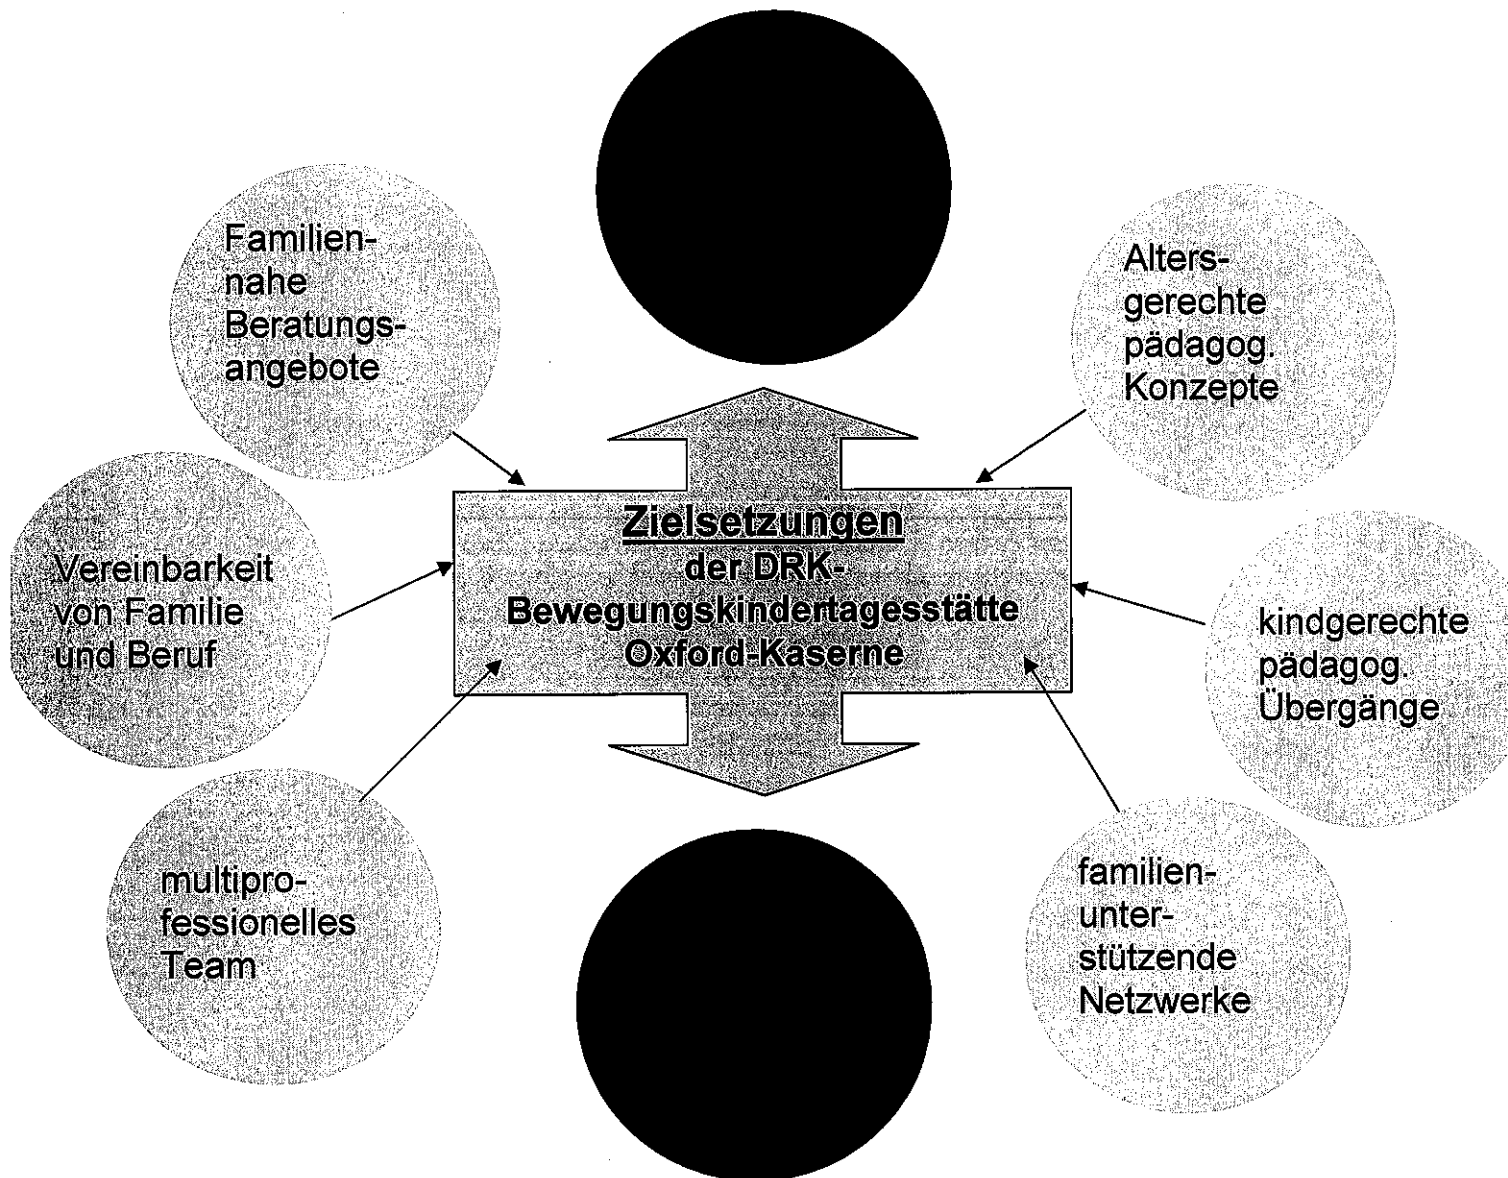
Familiennahe Beratungsangebote

Altersgerechte pädagog. Konzepte

Zielsetzungen
der DRK-Bewegungskindertagesstätte Oxford-Kaserne

Vereinbarkeit von Familie und Beruf

kindgerechte pädagog. Übergänge

multiprofessionelles Team

familienunterstützende Netzwerke